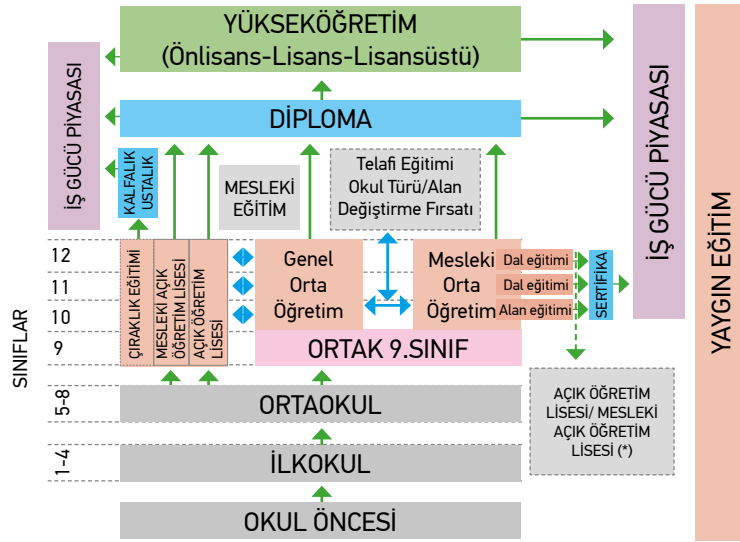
YÜKSEKÖĞRETİM
(Önlisans-Lisans-Lisansüstü)

İŞ GÜCÜ PİYASASI

DİPLOMA

İŞ GÜCÜ PİYASASI

YAYGIN EĞİTİM

KALFALIK USTALIK

MESLEKİ EĞİTİM

Telafi Eğitimi Okul Türü/Alan Değiştirme Fırsatı

12
11
10
9

ÇIRAKLIK EĞİTİMİ

MESLEKİ AÇIK ÖĞRETİM LİSESİ

AÇIK ÖĞRETİM LİSESİ

Genel Orta Öğretim

Mesleki Orta Öğretim

Dal eğitimi
Dal eğitimi
Alan eğitimi

SERTİFİKA

ORTAK 9.SINIF

SINIFLAR

5-8
ORTAOKUL

1-4
İLKOKUL

OKUL ÖNCESİ

AÇIK ÖĞRETİM LİSESİ/ MESLEKİ AÇIK ÖĞRETİM LİSESİ (*)